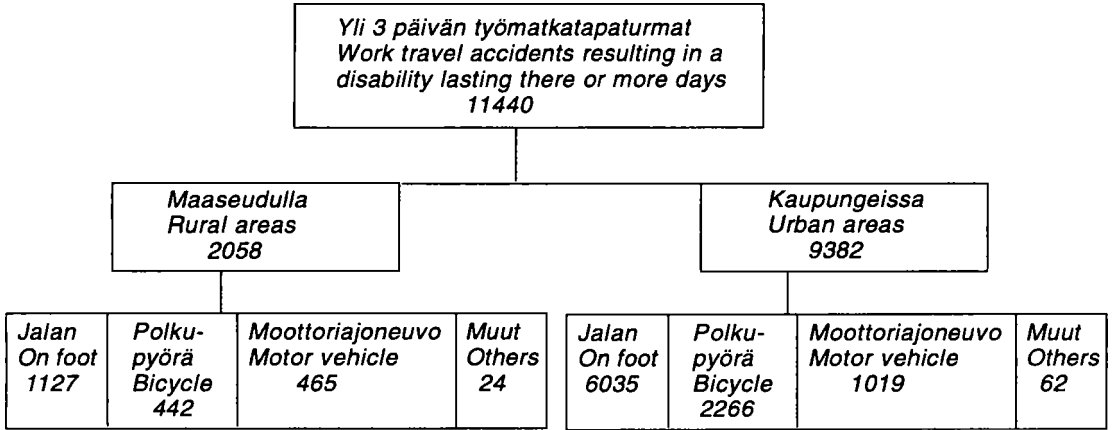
Yli 3 päivän työmatkatapaturmat
Work travel accidents resulting in a disability lasting there or more days
11440

Maaseudulla
Rural areas
2058

Kaupungeissa
Urban areas
9382

Jalan
On foot
1127

Polkupyörä
Bicycle
442

Moottoriajoneuvo
Motor vehicle
465

Muut
Others
24

Jalan
On foot
6035

Polkupyörä
Bicycle
2266

Moottoriajoneuvo
Motor vehicle
1019

Muut
Others
62